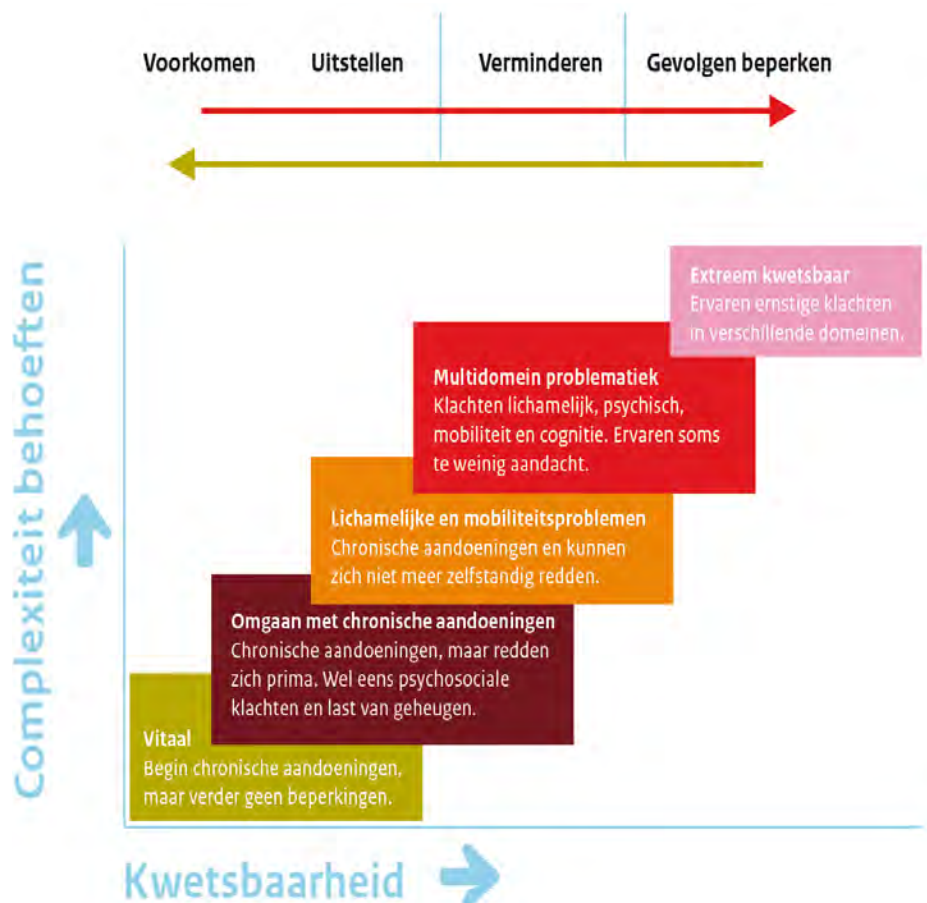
Voorkomen Uitstellen Verminderen Gevolgen beperken

Complexiteit behoeften

Extreem kwetsbaar
Ervaren ernstige klachten in verschillende domeinen.

Multidomein problematiek
Klachten lichamelijk, psychisch, mobiliteit en cognitie. Ervaren soms te weinig aandacht.

Lichamelijke en mobiliteitsproblemen
Chronische aandoeningen en kunnen zich niet meer zelfstandig redden.

Omgaan met chronische aandoeningen
Chronische aandoeningen, maar redden zich prima. Wel eens psychosociale klachten en last van geheugen.

Vitaal
Begin chronische aandoeningen, maar verder geen beperkingen.

Kwetsbaarheid